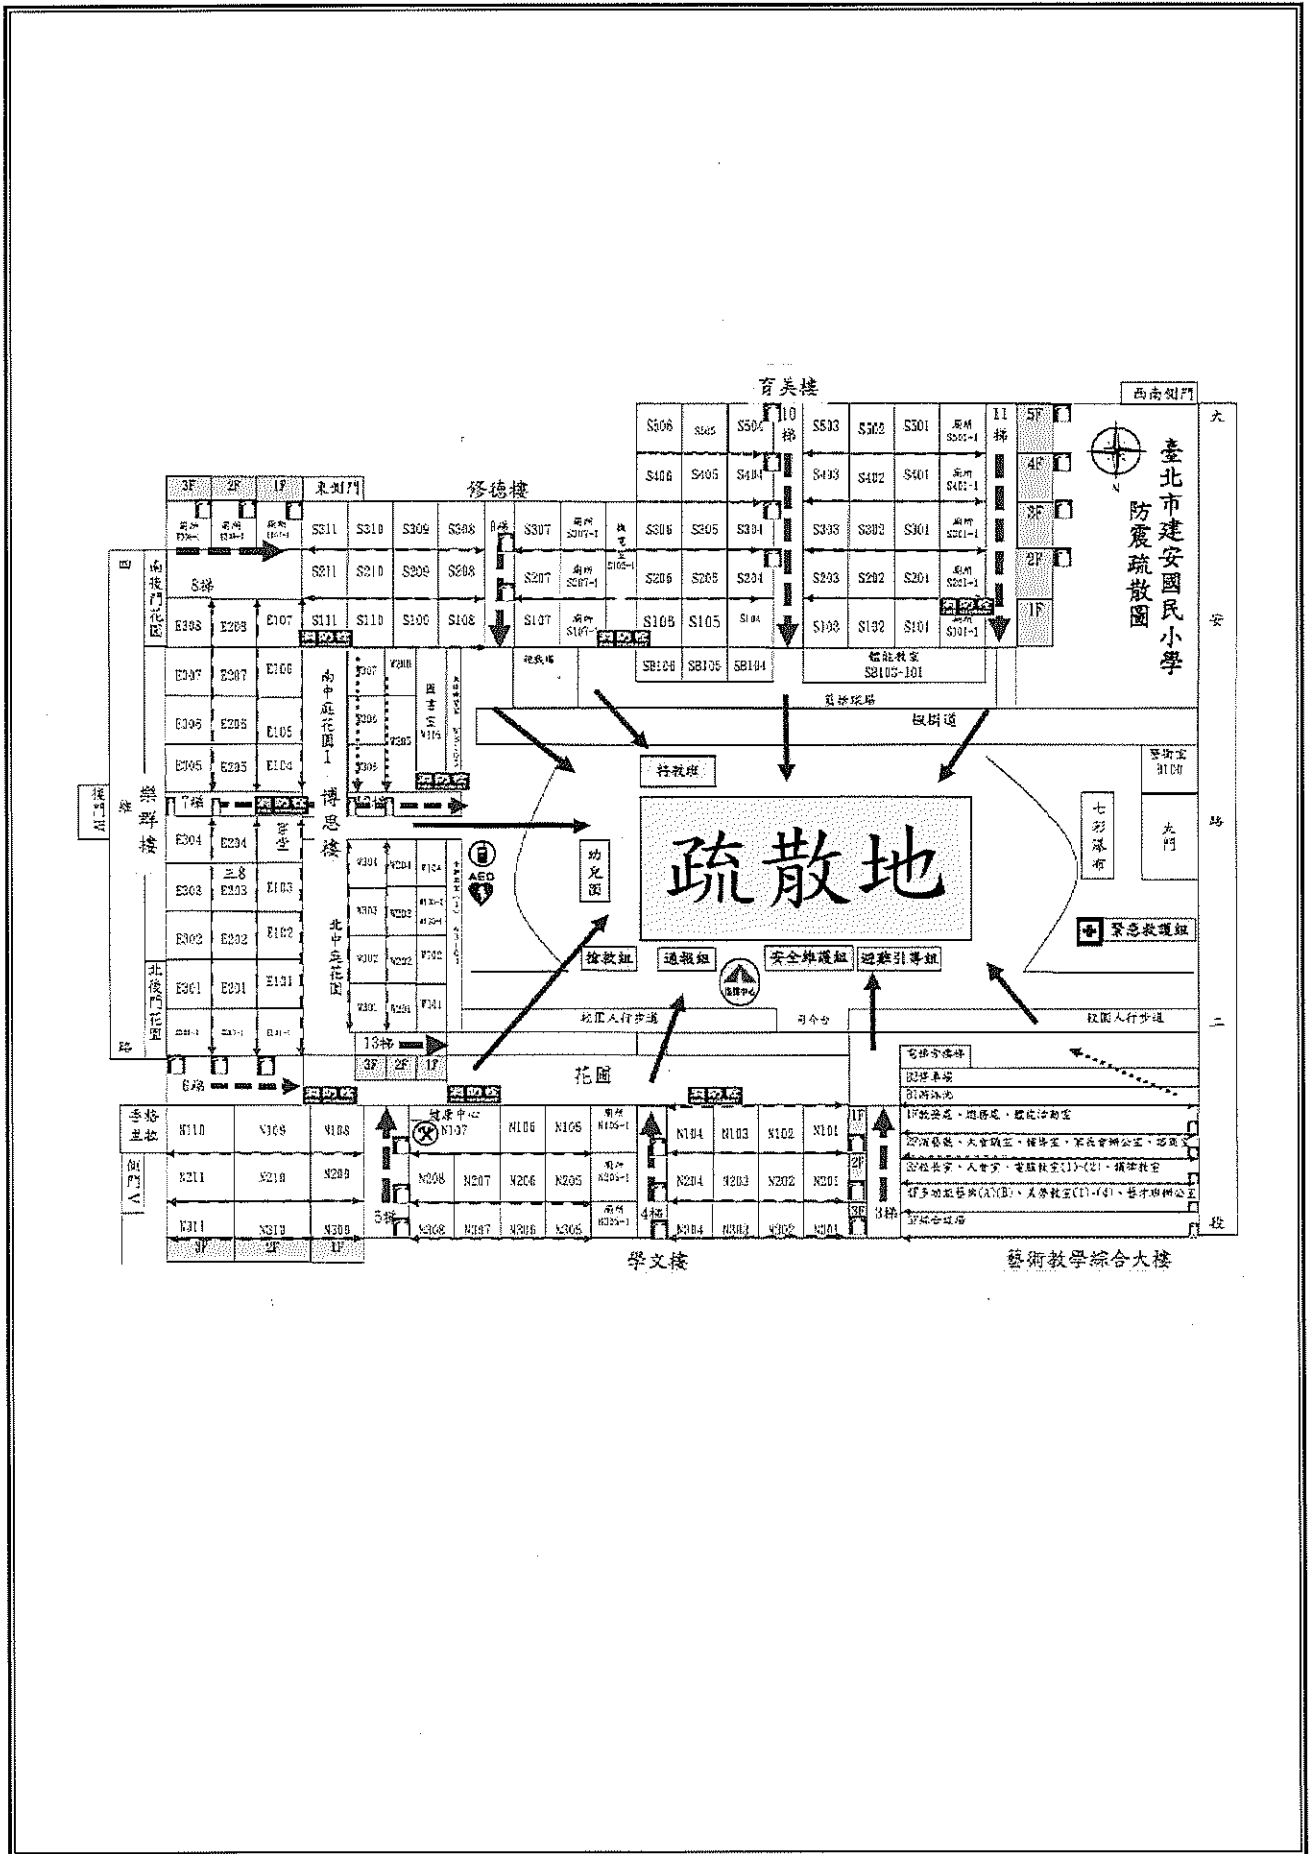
臺北市建安國民小學
防震疏散圖

育美樓
西南側門
S506 S505 S504 10梯 S503 S502 S501 廁所 S501-1 11梯 5F
S406 S405 S404 S403 S402 S401 廁所 S401-1 4F
S306 S305 S304 S303 S302 S301 廁所 S301-1 3F
S206 S205 S204 S203 S202 S201 廁所 S201-1 2F
S106 S105 S104 S103 S102 S101 廁所 S101-1 1F
SB106 SB105 SB104 韻律教室 SB103-101

修德樓
3F 2F 1F 東側門
S311 S310 S309 S308 9梯 S307 廁所 S307-1
S211 S210 S209 S208 S207 廁所 S207-1
S111 S110 S109 S108 S107 廁所 S107-1

南後門花園
8梯
E308 E208 E107
E307 E207 E106
E306 E206 E105
E305 E205 E104
7梯
E304 E204 E103
E303 E203 E102
E302 E202 E101
E301 E201
樂群樓
博思樓
南中庭花園
北中庭花園
北後門花園
圖書室
幼兒園
籃球場
榕樹道
待救區
疏散地
七彩巫術
警衛室
大門
緊急救護組
搶救組
通報組
安全維護組
避難引導組
指揮中心
校園人行步道
司令台
AED
花園
13梯
3F 2F 1F
6梯
香榕步道
側門
N110 N109 N108 健康中心 N107 N106 N105 廁所 N105-1 N104 N103 N102 N101
N211 N210 N209 N208 N207 N206 N205 廁所 N205-1 N204 N203 N202 N201
N311 N310 N309 5梯 N308 N307 N306 N305 廁所 N305-1 4梯 N304 N303 N302 N301 3梯
3F 2F 1F
學文樓
藝術教學綜合大樓
1F 2F 3F
大安路二段
四維路